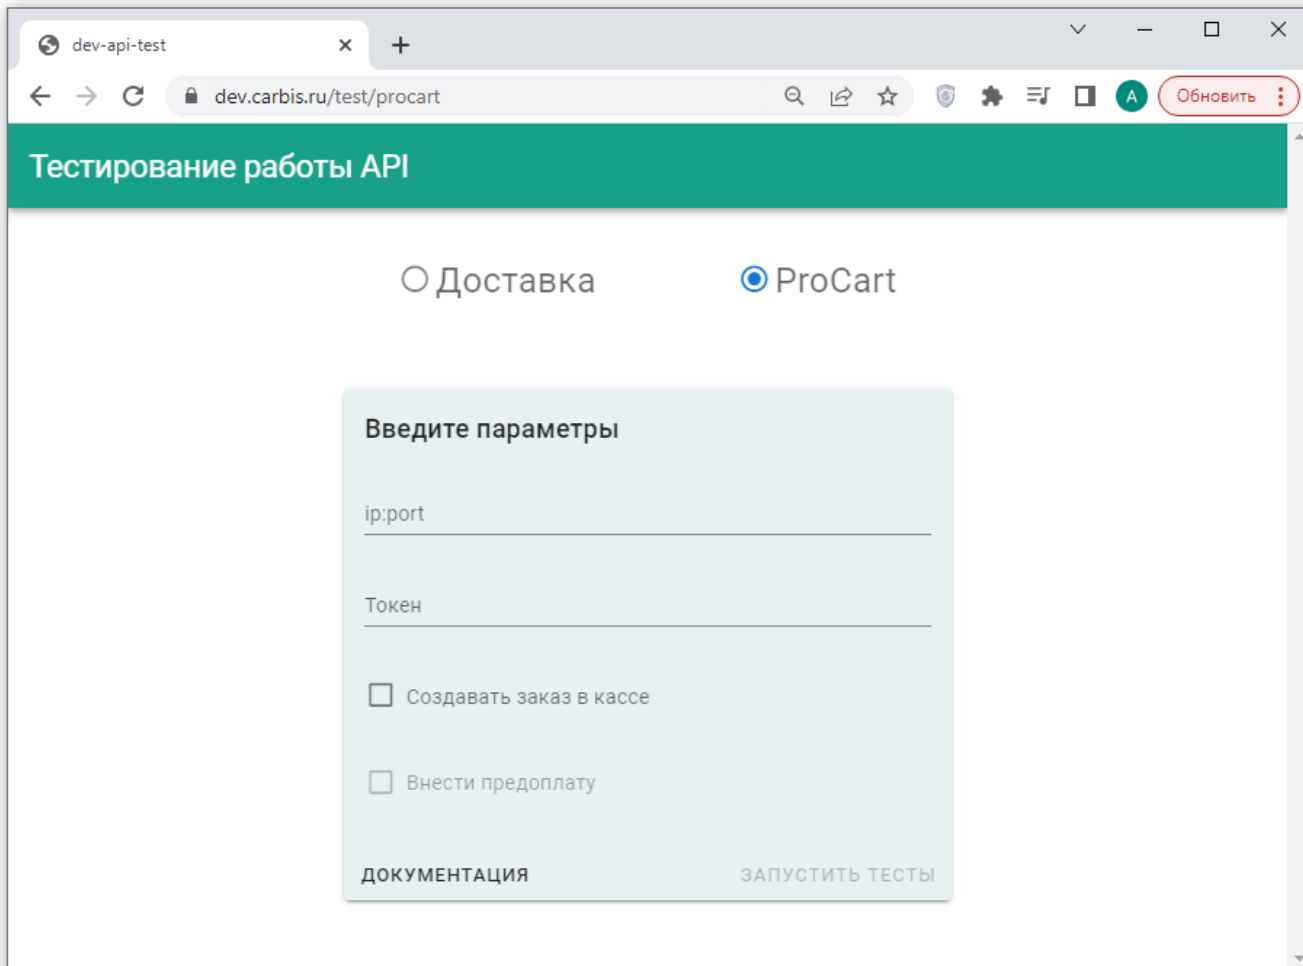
dev-api-test

dev.carbis.ru/test/procart

A

Обновить

Тестирование работы API

Доставка

ProCart

Введите параметры

ip:port

Токен

Создавать заказ в кассе

Внести предоплату

ДОКУМЕНТАЦИЯ

ЗАПУСТИТЬ ТЕСТЫ